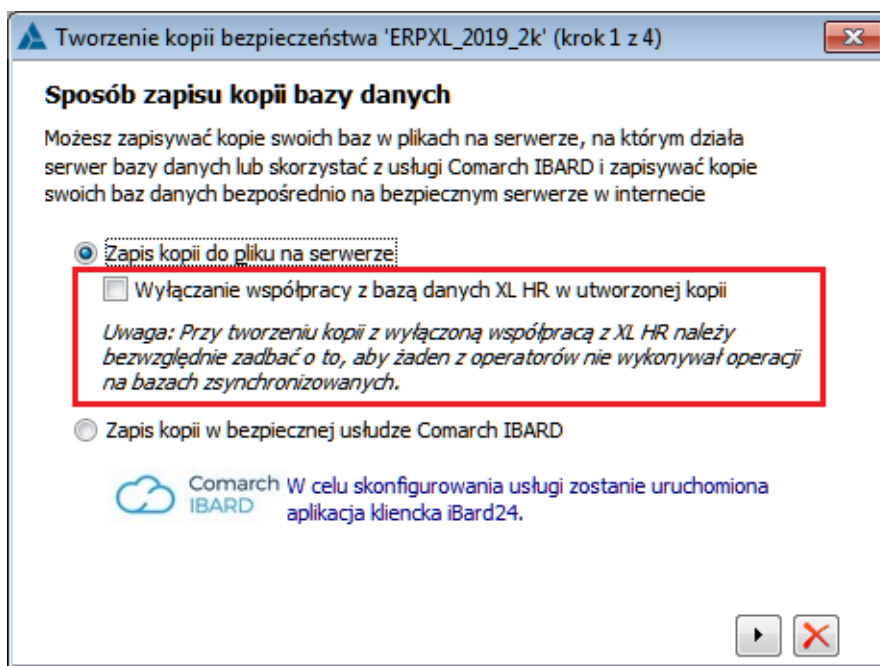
Tworzenie kopii bezpieczeństwa 'ERPXL_2019_2k' (krok 1 z 4)

Sposób zapisu kopii bazy danych

Możesz zapisywać kopie swoich baz w plikach na serwerze, na którym działa serwer bazy danych lub skorzystać z usługi Comarch IBARD i zapisywać kopie swoich baz danych bezpośrednio na bezpiecznym serwerze w internecie

Zapis kopii do pliku na serwerze

Wyłączanie współpracy z bazą danych XL HR w utworzonej kopii

Uwaga: Przy tworzeniu kopii z wyłączoną współpracą z XL HR należy bezwzględnie zadbać o to, aby żaden z operatorów nie wykonywał operacji na bazach zsynchronizowanych.

Zapis kopii w bezpiecznej usłudze Comarch IBARD

Comarch IBARD W celu skonfigurowania usługi zostanie uruchomiona aplikacja kliencka iBard24.